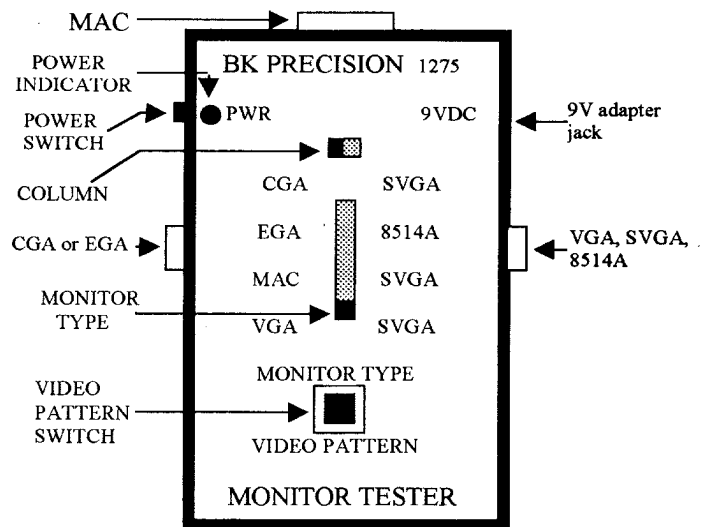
MAC

BK PRECISION 1275

POWER INDICATOR

POWER SWITCH

PWR

9VDC

9V adapter jack

COLUMN

CGA SVGA

CGA or EGA

EGA 8514A

VGA, SVGA, 8514A

MAC SVGA

MONITOR TYPE

VGA SVGA

MONITOR TYPE

VIDEO PATTERN SWITCH

VIDEO PATTERN

MONITOR TESTER